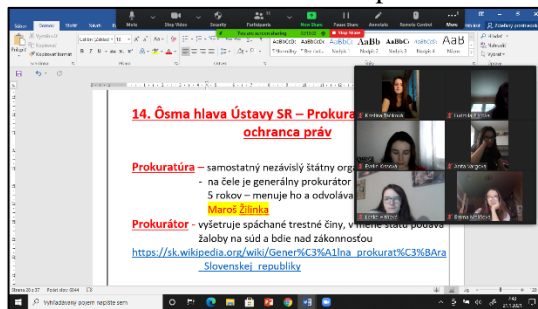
Súbor Domov Vložiť Návrh Rozloženie

Mute Stop Video Security Participants New Share Pause Share Annotate Remote Control More

Vystrihnúť Kopírovať Kopírovať formát

Calibri (Základné) 11

You are screen sharing Stop Share

Normálny Bez riadk... Nadpis 1 Nadpis 2 Nadpis 3 Názov

14. Ôsma hlava Ústavy SR – Prokurat ochranca práv

Prokuratúra – samostatný nezávislý štátny org
- na čele je generálny prokurátor
5 rokov – menuje ho a odvolá
Maroš Žilinka

Prokurátor - vyšetruje spáchané trestné činy, v mene štátu podáva žaloby na súd a bdie nad zákonnosťou

https://sk.wikipedia.org/wiki/Gener%C3%A1lna_prokurat%C3%BAra_Slovenskej_republiky

Kristína Strížová
Lucia Pet...
Natália Krnová
Anna Vargová
Elena Miklová

Strana 20 z 37 Počet slov: 6344

Sem zadajte hľadaný výraz